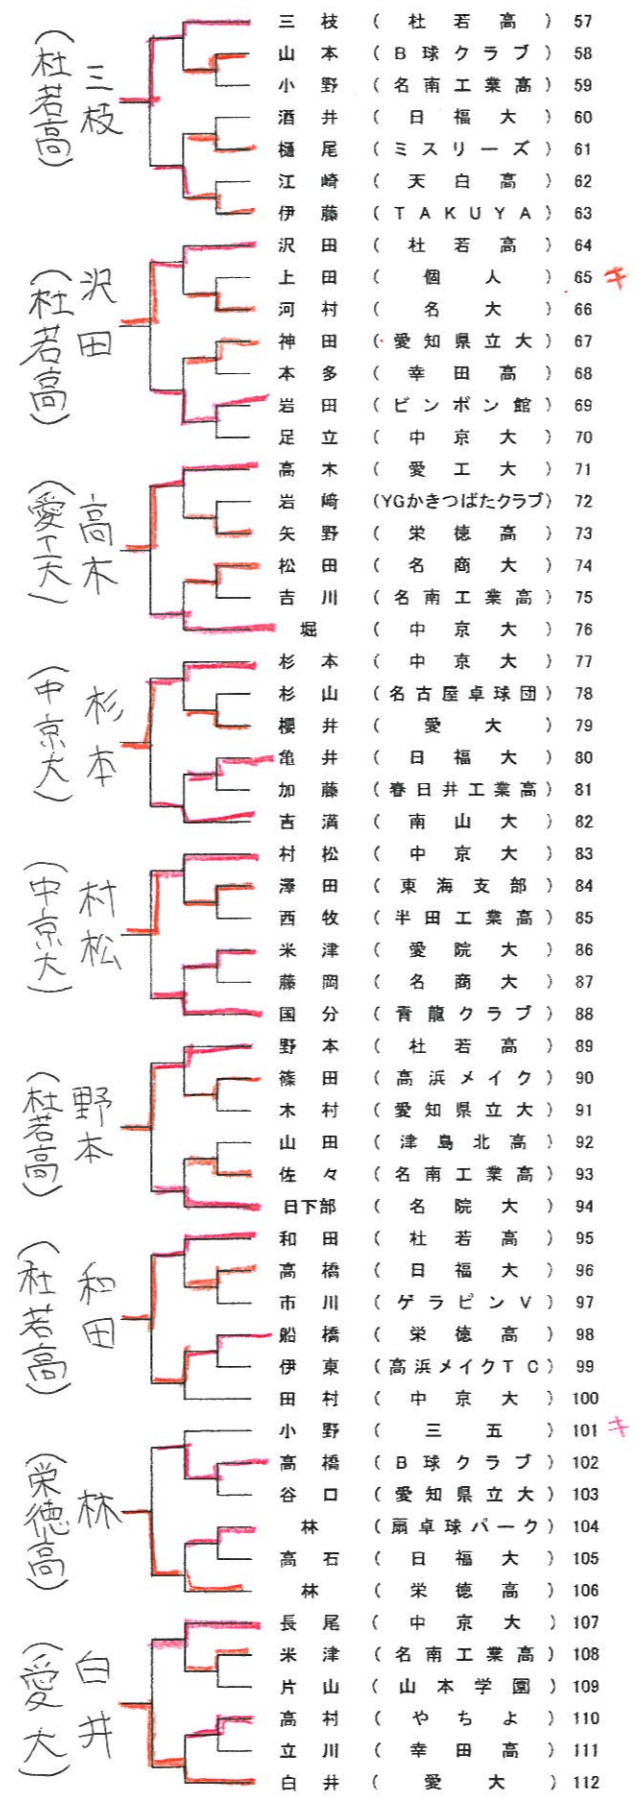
(杜若高) 三枝

三枝 (杜若高) 57
山本 (B球クラブ) 58
小野 (名南工業高) 59
酒井 (日福大) 60
樋尾 (ミスリーズ) 61
江崎 (天白高) 62
伊藤 (TAKUYA) 63

(杜若高) 沢田

沢田 (杜若高) 64
上田 (個人) 65 キ
河村 (名大) 66
神田 (愛知県立大) 67
本多 (幸田高) 68
岩田 (ピンポン館) 69
足立 (中京大) 70

(愛工大) 高木

高木 (愛工大) 71
岩崎 (YGかきつばたクラブ) 72
矢野 (栄徳高) 73
松田 (名商大) 74
吉川 (名南工業高) 75
堀 (中京大) 76

(中京大) 杉本

杉本 (中京大) 77
杉山 (名古屋卓球団) 78
櫻井 (愛大) 79
亀井 (日福大) 80
加藤 (春日井工業高) 81
吉滿 (南山大) 82

(中京大) 村松

村松 (中京大) 83
澤田 (東海支部) 84
西牧 (半田工業高) 85
米津 (愛院大) 86
藤岡 (名商大) 87
国分 (青龍クラブ) 88

(杜若高) 野本

野本 (杜若高) 89
篠田 (高浜メイク) 90
木村 (愛知県立大) 91
山田 (津島北高) 92
佐々 (名南工業高) 93
日下部 (名院大) 94

(杜若高) 和田

和田 (杜若高) 95
高橋 (日福大) 96
市川 (ゲラピンV) 97
船橋 (栄徳高) 98
伊東 (高浜メイクTC) 99
田村 (中京大) 100

(栄徳高) 林

小野 (三五) 101 キ
高橋 (B球クラブ) 102
谷口 (愛知県立大) 103
林 (扇卓球パーク) 104
高石 (日福大) 105
林 (栄徳高) 106

(愛大) 白井

長尾 (中京大) 107
米津 (名南工業高) 108
片山 (山本学園) 109
高村 (やちよ) 110
立川 (幸田高) 111
白井 (愛大) 112